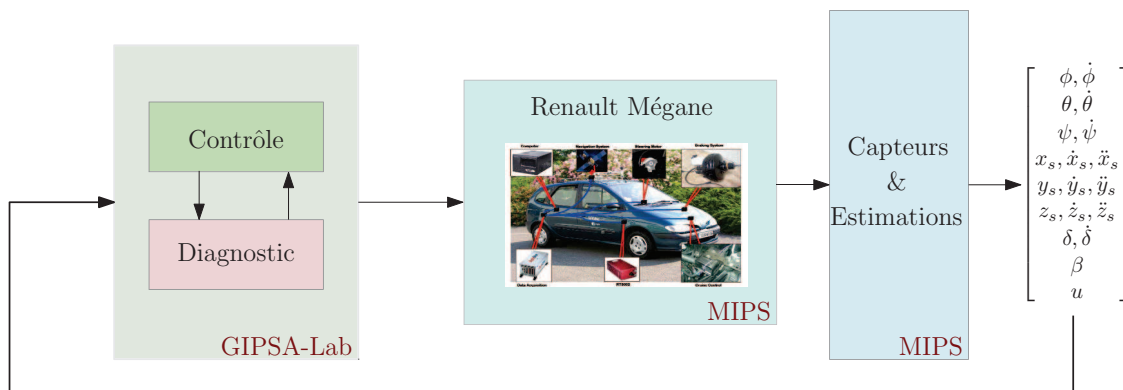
Contrôle

Diagnostic

GIPSA-Lab

Renault Mégane

Computer

Navigation System

Steering Motor

Braking System

Data Acquisition

RT3002

Cruise Control

MIPS

Capteurs & Estimations

MIPS

$\begin{bmatrix} \phi, \dot{\phi} \\ \theta, \dot{\theta} \\ \psi, \dot{\psi} \\ x_s, \dot{x}_s, \ddot{x}_s \\ y_s, \dot{y}_s, \ddot{y}_s \\ z_s, \dot{z}_s, \ddot{z}_s \\ \delta, \dot{\delta} \\ \beta \\ u \end{bmatrix}$